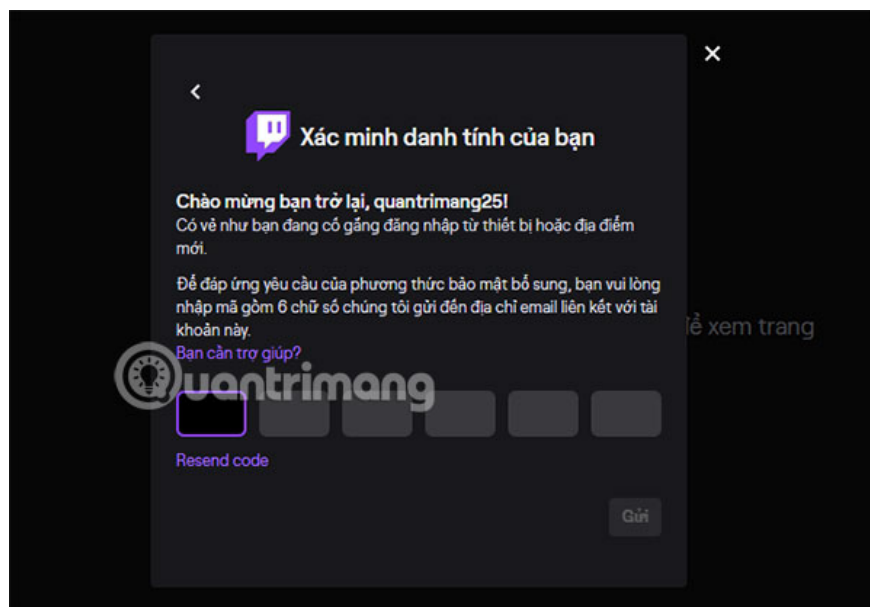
Xác minh danh tính của bạn

Chào mừng bạn trở lại, quantrimang25!
Có vẻ như bạn đang cố gắng đăng nhập từ thiết bị hoặc địa điểm mới.

Để đáp ứng yêu cầu của phương thức bảo mật bổ sung, bạn vui lòng nhập mã gồm 6 chữ số chúng tôi gửi đến địa chỉ email liên kết với tài khoản này.
Bạn cần trợ giúp?

ể xem trang

quantrimang

Resend code

Gửi